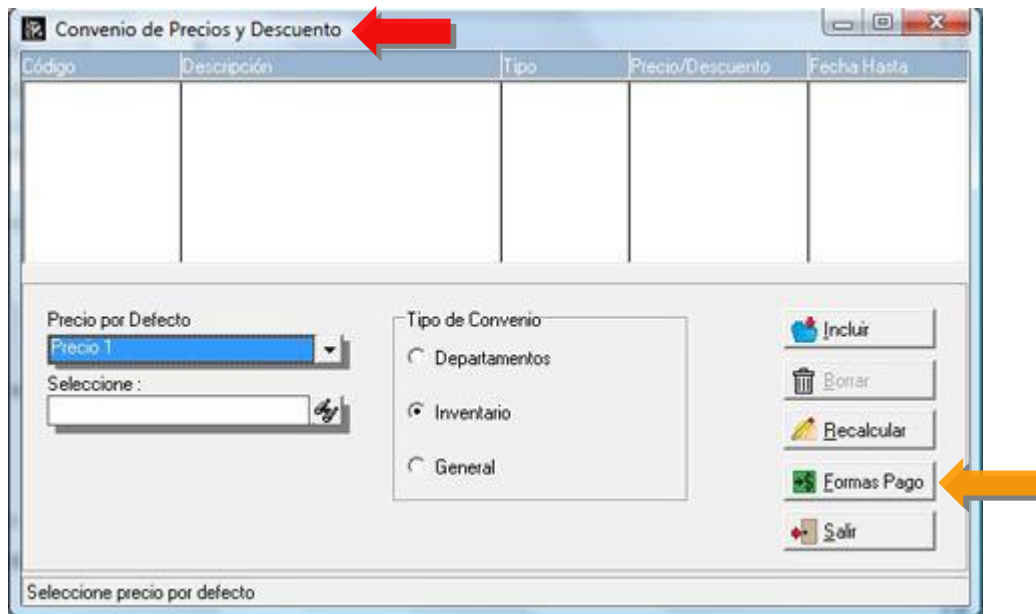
Convenio de Precios y Descuento

| Código | Descripción | Tipo | Precio/Descuento | Fecha Hasta |
|---|---|---|---|---|
| | | | | |

Precio por Defecto
Precio 1
Seleccione :

Tipo de Convenio
Departamentos
Inventario
General

Incluir
Borrar
Recalcular
Formas Pago
Salir

Seleccione precio por defecto